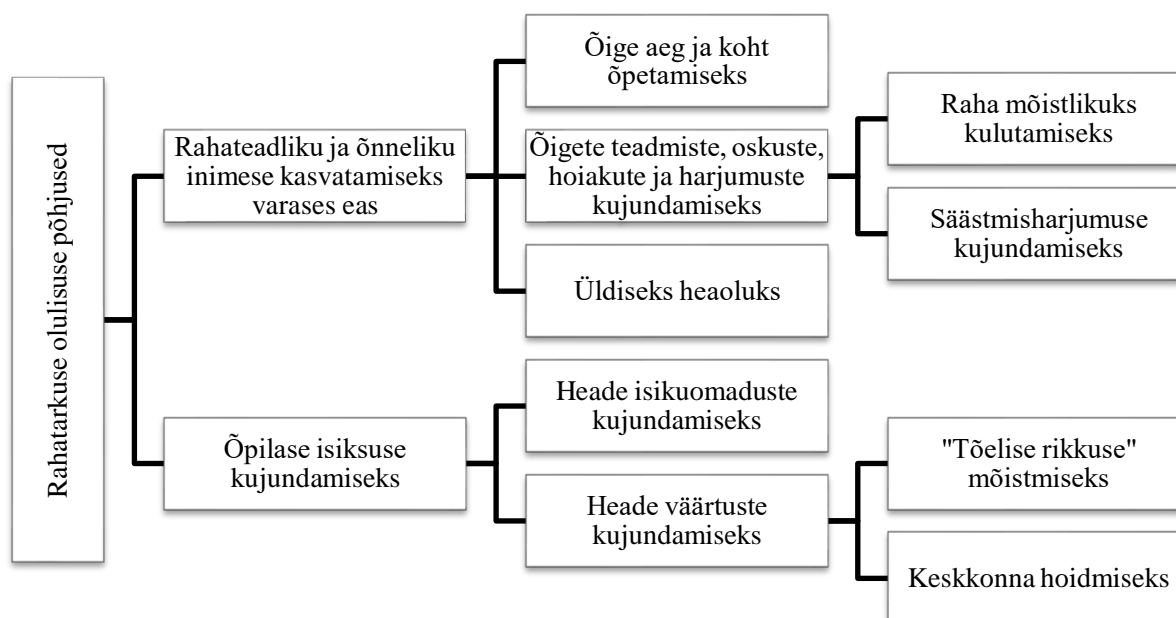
Rahatarkuse olulisuse põhjused

Rahateadliku ja õnneliku inimese kasvatamiseks varases eas

Õige aeg ja koht õpetamiseks

Õigete teadmiste, oskuste, hoiakute ja harjumuste kujundamiseks

Raha mõistlikuks kulutamiseks

Säästmisharjumuse kujundamiseks

Üldiseks heaoluks

Õpilase isiksuse kujundamiseks

Heade isikuomaduste kujundamiseks

Heade väärtuste kujundamiseks

"Tõelise rikkuse" mõistmiseks

Keskkonna hoidmiseks